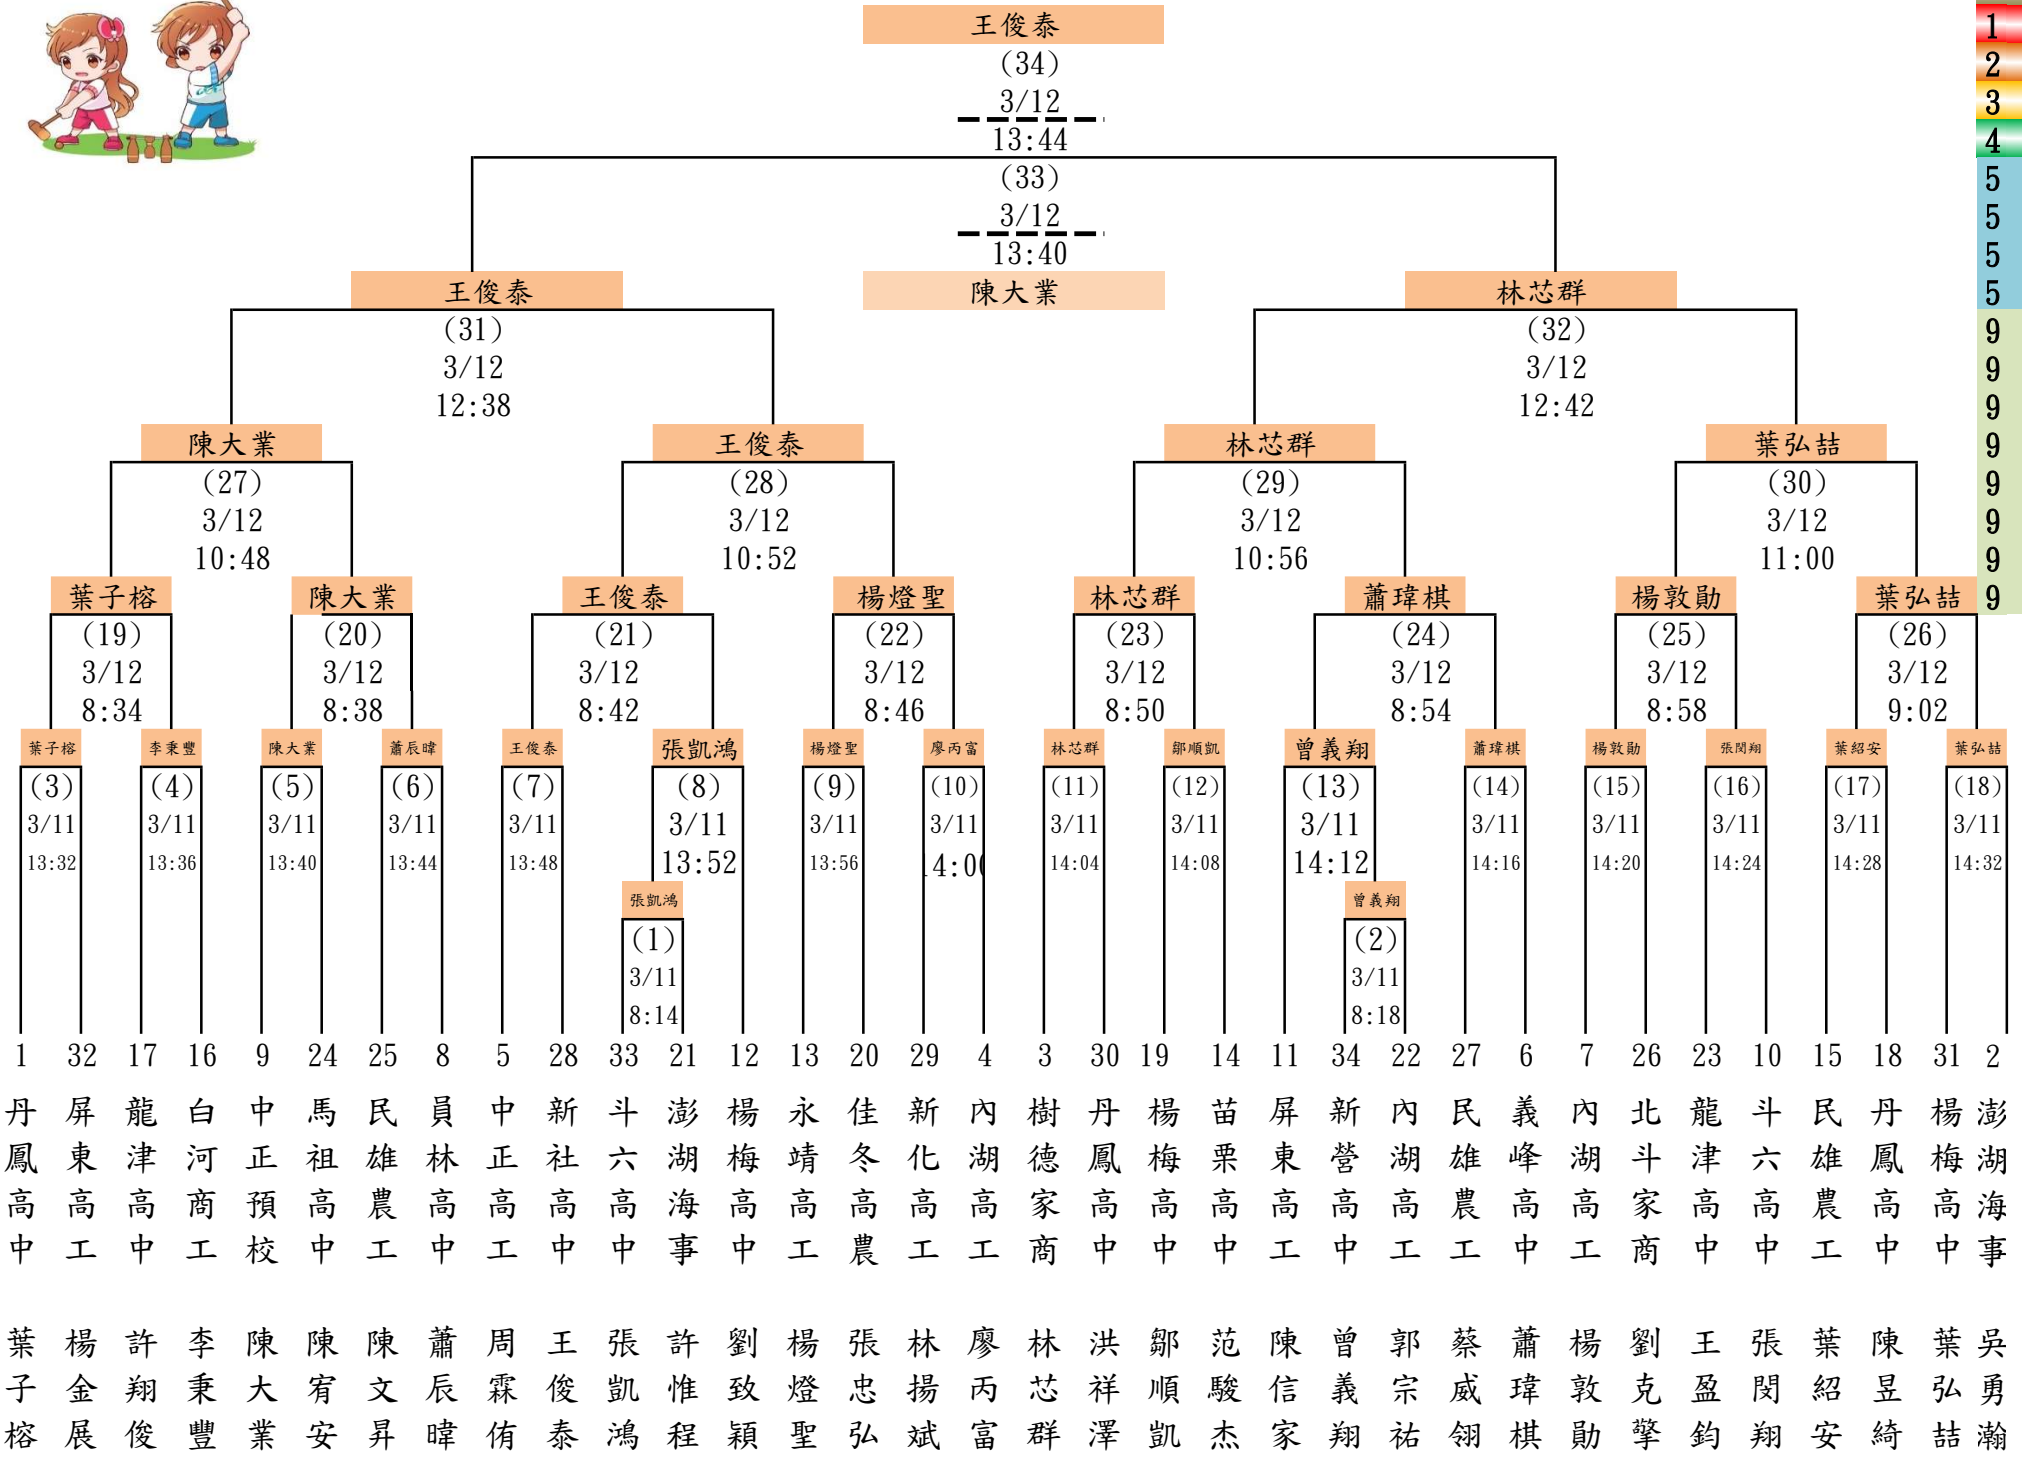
王俊泰
(34)
3/12
13:44
(33)
3/12
13:40
陳大業

王俊泰
(31)
3/12
12:38

林芯群
(32)
3/12
12:42

陳大業
(27)
3/12
10:48

王俊泰
(28)
3/12
10:52

林芯群
(29)
3/12
10:56

葉弘喆
(30)
3/12
11:00

葉子榕
(19)
3/12
8:34

陳大業
(20)
3/12
8:38

王俊泰
(21)
3/12
8:42

楊燈聖
(22)
3/12
8:46

林芯群
(23)
3/12
8:50

蕭瑋棋
(24)
3/12
8:54

楊敦勛
(25)
3/12
8:58

葉弘喆
(26)
3/12
9:02

葉子榕 (3) 3/11 13:32
李秉豐 (4) 3/11 13:36
陳大業 (5) 3/11 13:40
蕭辰暐 (6) 3/11 13:44
王俊泰 (7) 3/11 13:48
張凱鴻 (8) 3/11 13:52
楊燈聖 (9) 3/11 13:56
廖丙富 (10) 3/11 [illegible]4:0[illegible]
林芯群 (11) 3/11 14:04
鄒順凱 (12) 3/11 14:08
曾義翔 (13) 3/11 14:12
蕭瑋棋 (14) 3/11 14:16
楊敦勛 (15) 3/11 14:20
張閔翔 (16) 3/11 14:24
葉紹安 (17) 3/11 14:28
葉弘喆 (18) 3/11 14:32

張凱鴻 (1) 3/11 8:14
曾義翔 (2) 3/11 8:18

1 2 3 4 5 5 5 5 9 9 9 9 9 9 9 9

| 1 | 32 | 17 | 16 | 9 | 24 | 25 | 8 | 5 | 28 | 33 | 21 | 12 | 13 | 20 | 29 | 4 | 3 | 30 | 19 | 14 | 11 | 34 | 22 | 27 | 6 | 7 | 26 | 23 | 10 | 15 | 18 | 31 | 2 |
|---|---|---|---|---|---|---|---|---|---|---|---|---|---|---|---|---|---|---|---|---|---|---|---|---|---|---|---|---|---|---|---|---|---|
| 丹鳳高中 | 屏東高工 | 龍津高中 | 白河商工 | 中正預校 | 馬祖高中 | 民雄農工 | 員林高中 | 中正高工 | 新社高中 | 斗六高中 | 澎湖海事 | 楊梅高中 | 永靖高工 | 佳冬高農 | 新化高工 | 內湖高工 | 樹德家商 | 丹鳳高中 | 楊梅高中 | 苗栗高中 | 屏東高工 | 新營高中 | 內湖高工 | 民雄農工 | 義峰高中 | 內湖高工 | 北斗家商 | 龍津高中 | 斗六高中 | 民雄農工 | 丹鳳高中 | 楊梅高中 | 澎湖海事 |
| 葉子榕 | 楊金展 | 許翔俊 | 李秉豐 | 陳大業 | 陳宥安 | 陳文昇 | 蕭辰暐 | 周霖侑 | 王俊泰 | 張凱鴻 | 許惟程 | 劉致穎 | 楊燈聖 | 張忠弘 | 林揚斌 | 廖丙富 | 林芯群 | 洪祥澤 | 鄒順凱 | 范駿杰 | 陳信家 | 曾義翔 | 郭宗祐 | 蔡威翎 | 蕭瑋棋 | 楊敦勛 | 劉克擎 | 王盈鈞 | 張閔翔 | 葉紹安 | 陳昱綺 | 葉弘喆 | 吳勇瀚 |